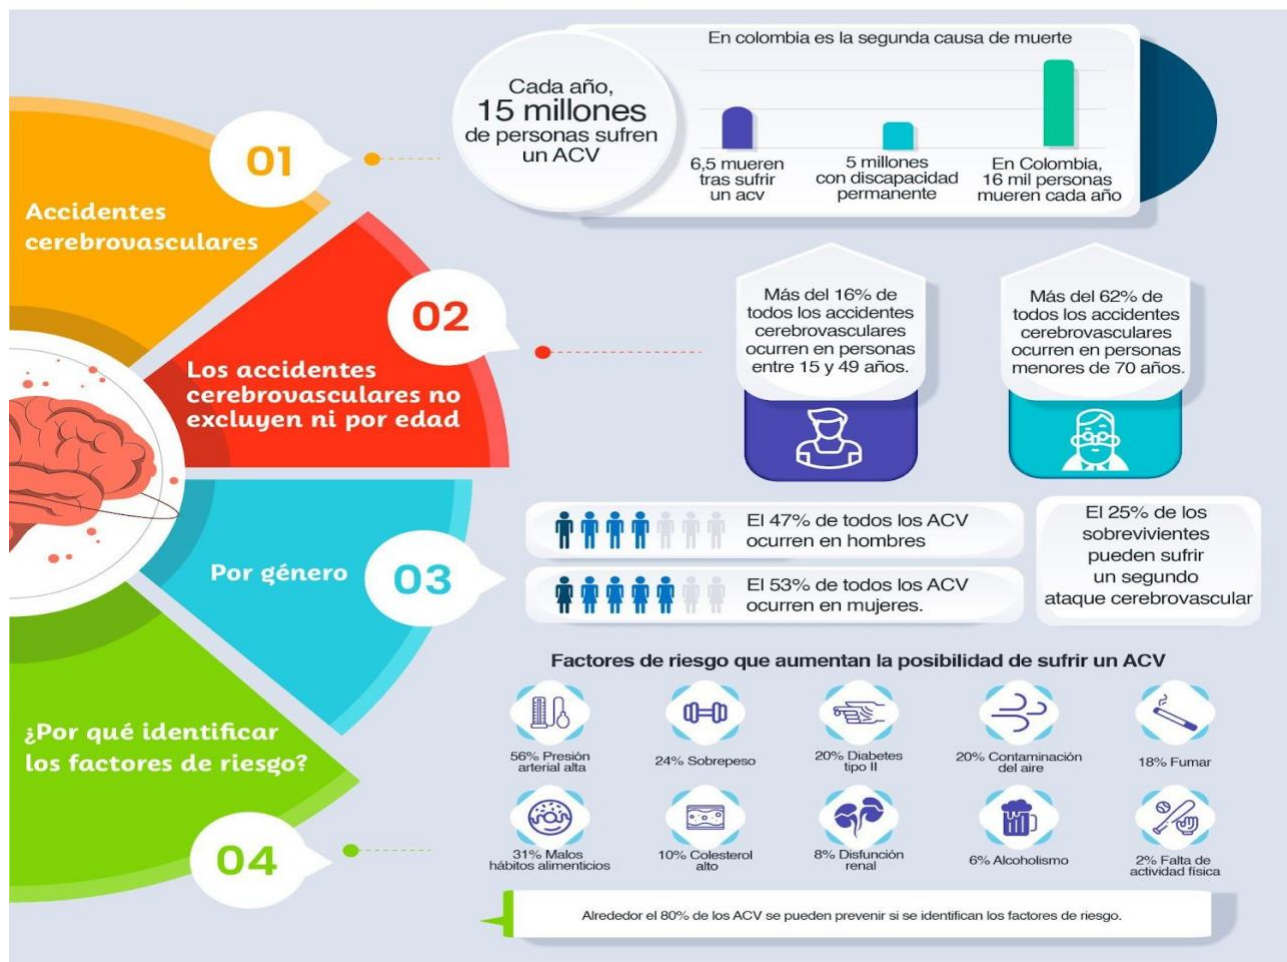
En colombia es la segunda causa de muerte

Cada año, 15 millones de personas sufren un ACV

6,5 mueren tras sufrir un acv

5 millones con discapacidad permanente

En Colombia, 16 mil personas mueren cada año

01

Accidentes cerebrovasculares

02

Los accidentes cerebrovasculares no excluyen ni por edad

Más del 16% de todos los accidentes cerebrovasculares ocurren en personas entre 15 y 49 años.

Más del 62% de todos los accidentes cerebrovasculares ocurren en personas menores de 70 años.

Por género

03

El 47% de todos los ACV ocurren en hombres

El 53% de todos los ACV ocurren en mujeres.

El 25% de los sobrevivientes pueden sufrir un segundo ataque cerebrovascular

¿Por qué identificar los factores de riesgo?

04

Factores de riesgo que aumentan la posibilidad de sufrir un ACV

56% Presión arterial alta

24% Sobrepeso

20% Diabetes tipo II

20% Contaminación del aire

18% Fumar

31% Malos hábitos alimenticios

10% Colesterol alto

8% Disfunción renal

6% Alcoholismo

2% Falta de actividad física

Alrededor el 80% de los ACV se pueden prevenir si se identifican los factores de riesgo.